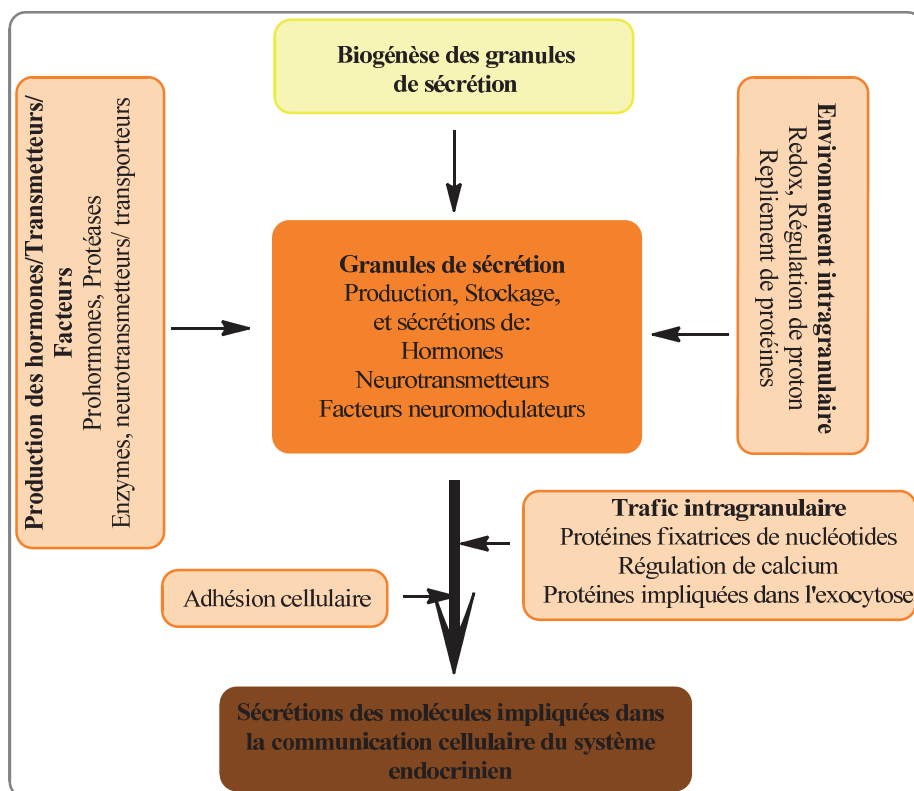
Biogénèse des granules de sécrétion

Production des hormones/Transmetteurs/ Facteurs
Prohormones, Protéases
Enzymes, neurotransmetteurs/ transporteurs

Granules de sécrétion
Production, Stockage, et sécrétions de:
Hormones
Neurotransmetteurs
Facteurs neuromodulateurs

Environnement intragranulaire
Redox, Régulation de proton
Repliement de protéines

Trafic intragranulaire
Protéines fixatrices de nucléotides
Régulation de calcium
Protéines impliquées dans l'exocytose

Adhésion cellulaire

Sécrétions des molécules impliquées dans la communication cellulaire du système endocrinien